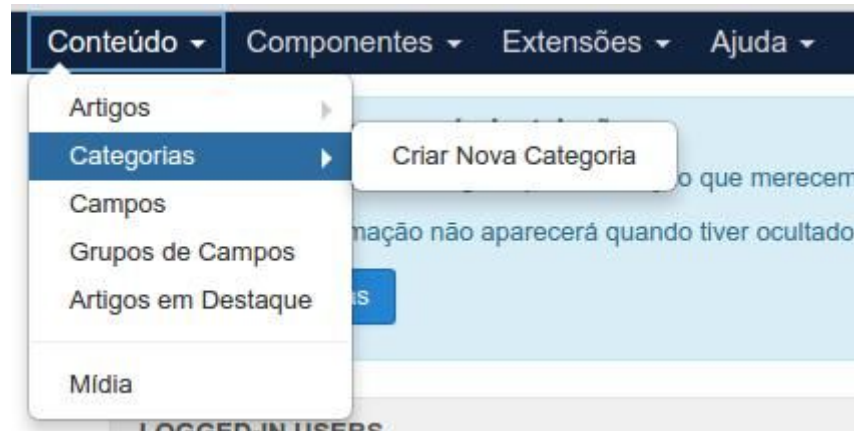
Conteúdo ▾ Componentes ▾ Extensões ▾ Ajuda ▾

Artigos
Categorias
Campos
Grupos de Campos
Artigos em Destaque

Mídia

Criar Nova Categoria

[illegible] o que merecem

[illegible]mação não aparecerá quando tiver ocultado

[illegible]s

LOGGED-IN USERS